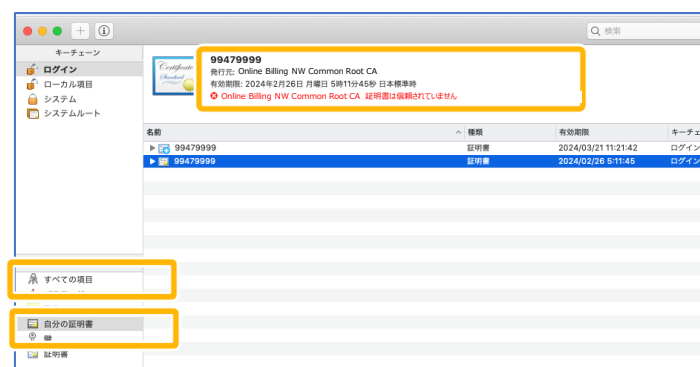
検索

キーチェーン
ログイン
ローカル項目
システム
システムルート

Certificate Standard

99479999
発行元: Online Billing NW Common Root CA
有効期限: 2024年2月26日 月曜日 5時11分45秒 日本標準時
Online Billing NW Common Root CA 証明書は信頼されていません

| 名前 | 種類 | 有効期限 | キーチェ |
|---|---|---|---|
| 99479999 | 証明書 | 2024/03/21 11:21:42 | ログイン |
| 99479999 | 証明書 | 2024/02/26 5:11:45 | ログイン |

すべての項目
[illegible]
自分の証明書
鍵
証明書